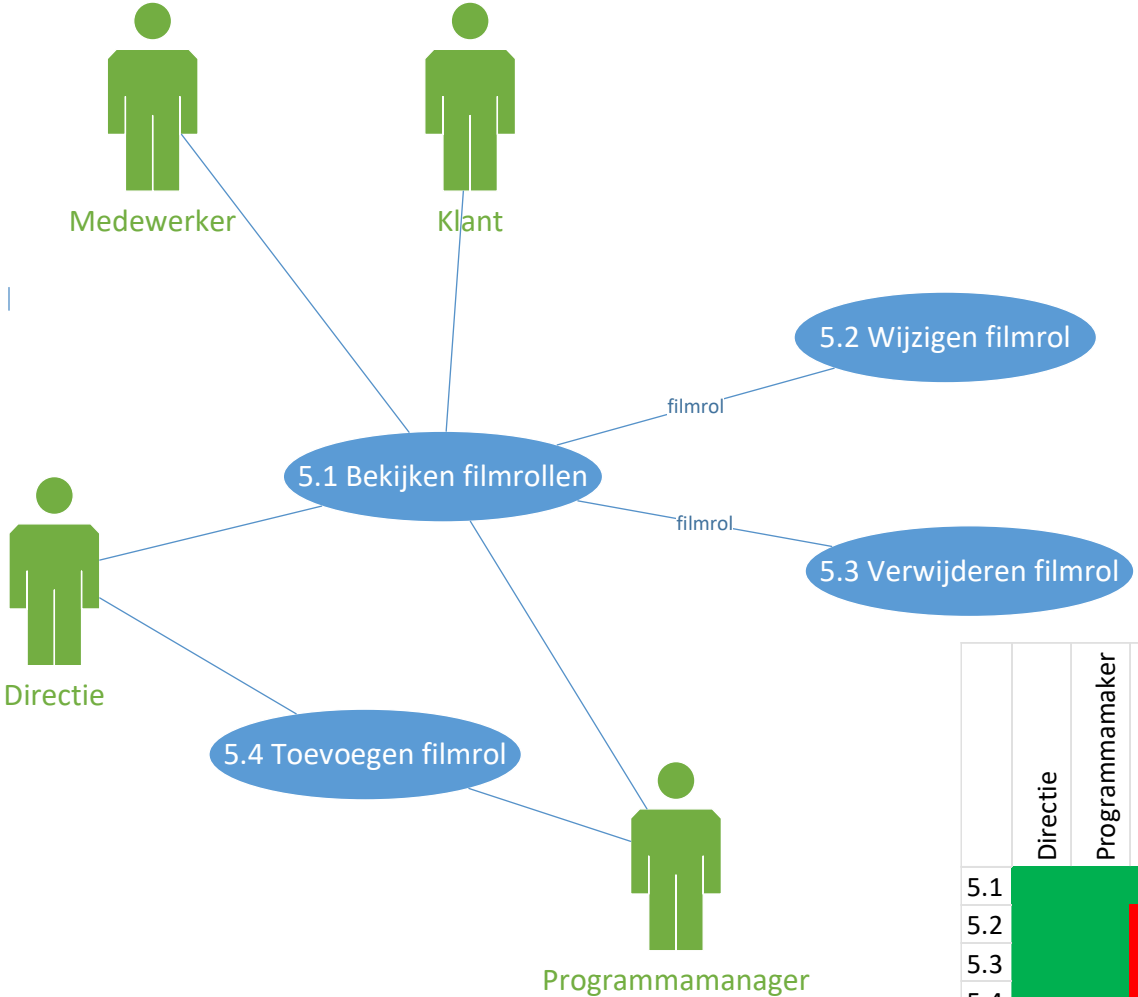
Medewerker

Klant

5.2 Wijzigen filmrol

filmrol

5.1 Bekijken filmrollen

filmrol

5.3 Verwijderen filmrol

Directie

5.4 Toevoegen filmrol

Programmamanager

| | Directie | Programmamaker |
|---|---|---|
| 5.1 | | |
| 5.2 | | |
| 5.3 | | |
| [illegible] | | |